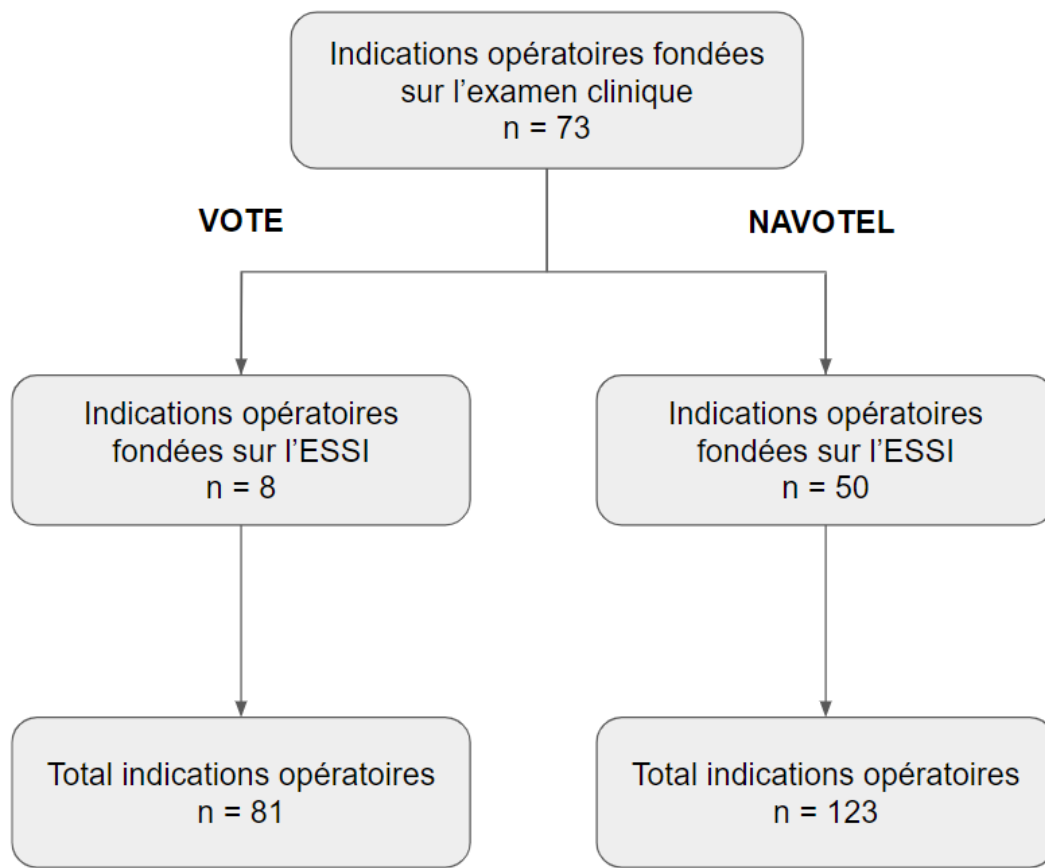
Indications opératoires fondées sur l’examen clinique
n = 73

VOTE

NAVOTEL

Indications opératoires fondées sur l’ESSI
n = 8

Indications opératoires fondées sur l’ESSI
n = 50

Total indications opératoires
n = 81

Total indications opératoires
n = 123